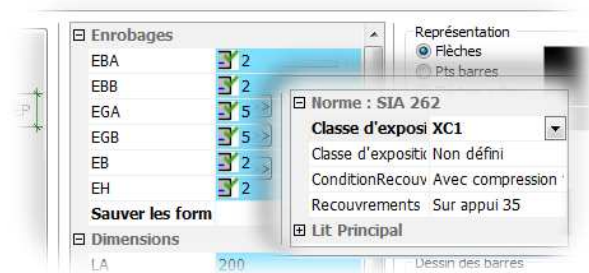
⊟ Enrobages

| | |
|---|---|
| EBA | 2 |
| EBB | 2 |
| EGA | 5 |
| EGB | 5 |
| EB | 2 |
| EH | 2 |
| Sauver les form | |

⊟ Dimensions

| | |
|---|---|
| LA | 200 |

Représentation
Flèches
Pts barres

⊟ Norme : SIA 262

| | |
|---|---|
| Classe d'exposi | XC1 |
| Classe d'expositi | Non défini |
| ConditionRecouv | Avec compression |
| Recouvrements | Sur appui 35 |

⊞ Lit Principal

Dessin des barres